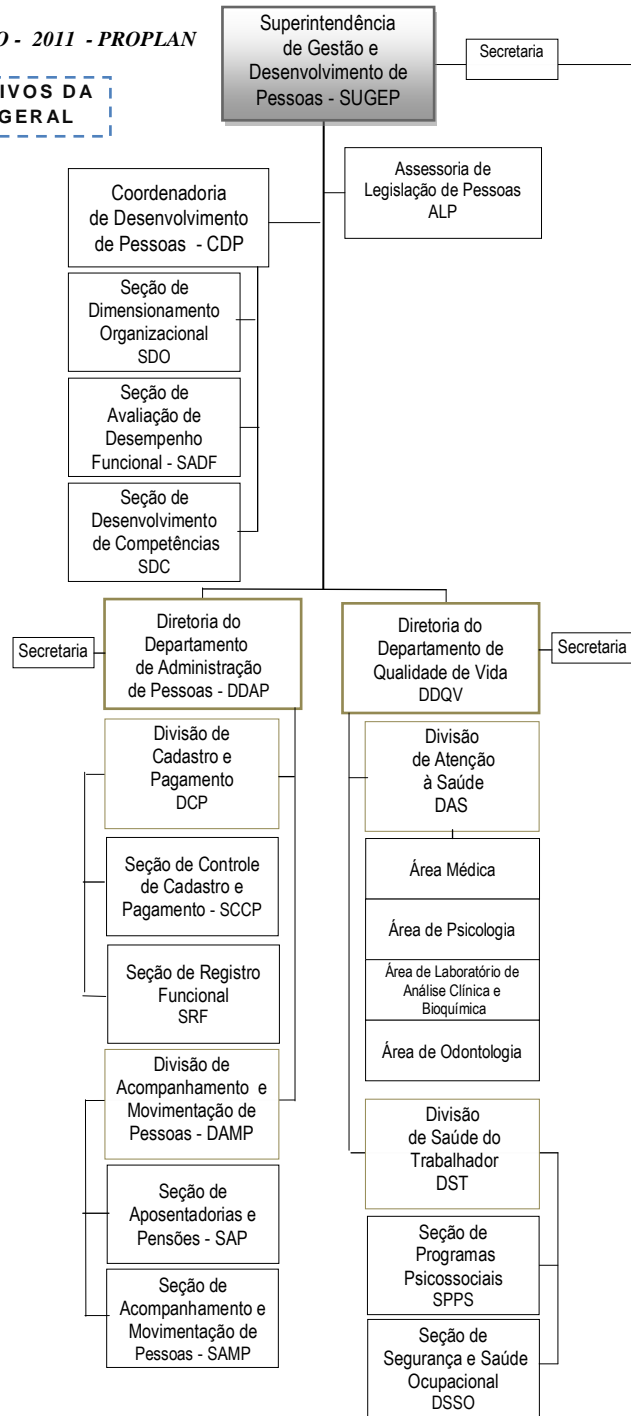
O - 2011 - PROPLAN

IVOS DA
GERAL

Superintendência de Gestão e Desenvolvimento de Pessoas - SUGEP

Secretaria

Assessoria de Legislação de Pessoas ALP

Coordenadoria de Desenvolvimento de Pessoas - CDP

Seção de Dimensionamento Organizacional SDO

Seção de Avaliação de Desempenho Funcional - SADF

Seção de Desenvolvimento de Competências SDC

Secretaria

Diretoria do Departamento de Administração de Pessoas - DDAP

Divisão de Cadastro e Pagamento DCP

Seção de Controle de Cadastro e Pagamento - SCCP

Seção de Registro Funcional SRF

Divisão de Acompanhamento e Movimentação de Pessoas - DAMP

Seção de Aposentadorias e Pensões - SAP

Seção de Acompanhamento e Movimentação de Pessoas - SAMP

Diretoria do Departamento de Qualidade de Vida DDQV

Secretaria

Divisão de Atenção à Saúde DAS

Área Médica

Área de Psicologia

Área de Laboratório de Análise Clínica e Bioquímica

Área de Odontologia

Divisão de Saúde do Trabalhador DST

Seção de Programas Psicossociais SPPS

Seção de Segurança e Saúde Ocupacional DSSO